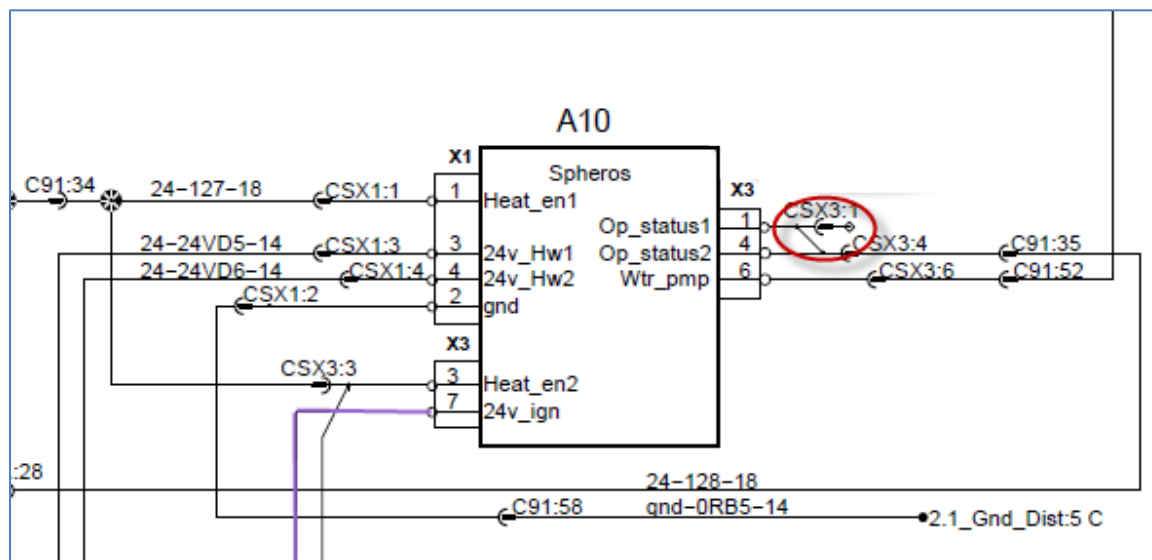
A10

X1

Spheros

C91:34

24-127-18

CSX1:1

1

Heat_en1

X3

Op_status1

1

CSX3:1

24-24VD5-14

CSX1:3

3

24v_Hw1

Op_status2

4

CSX3:4

C91:35

24-24VD6-14

CSX1:4

4

24v_Hw2

Wtr_pmp

6

CSX3:6

C91:52

CSX1:2

2

gnd

X3

CSX3:3

3

Heat_en2

7

24v_ign

:28

24-128-18

C91:58

gnd-0RB5-14

2.1_Gnd_Dist:5 C